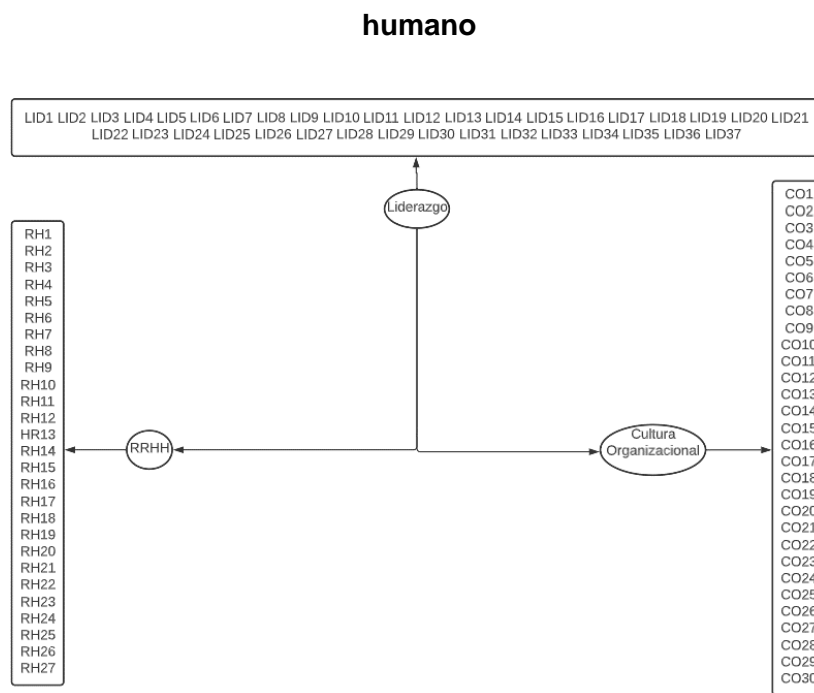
humano

LID1 LID2 LID3 LID4 LID5 LID6 LID7 LID8 LID9 LID10 LID11 LID12 LID13 LID14 LID15 LID16 LID17 LID18 LID19 LID20 LID21 LID22 LID23 LID24 LID25 LID26 LID27 LID28 LID29 LID30 LID31 LID32 LID33 LID34 LID35 LID36 LID37

Liderazgo

RH1
RH2
RH3
RH4
RH5
RH6
RH7
RH8
RH9
RH10
RH11
RH12
HR13
RH14
RH15
RH16
RH17
RH18
RH19
RH20
RH21
RH22
RH23
RH24
RH25
RH26
RH27

RRHH

Cultura Organizacional

CO1
CO2
CO3
CO4
CO5
CO6
CO7
CO8
CO9
CO10
CO11
CO12
CO13
CO14
CO15
CO16
CO17
CO18
CO19
CO20
CO21
CO22
CO23
CO24
CO25
CO26
CO27
CO28
CO29
CO30